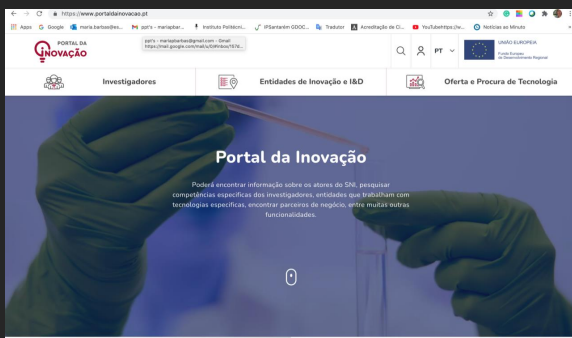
https://www.portaldainovacao.pt

Apps Google maria.barbas@es... ppt's - mariapbar... Instituto Politécni... IPSantarém GDOC... Tradutor Acreditação de Ci... YouTubehttps://w... Notícias ao Minuto

ppt's - mariapbarbas@gmail.com - Gmail
https://mail.google.com/mail/u/0/#inbox/1676...

PORTAL DA INOVAÇÃO

PT

UNIÃO EUROPEIA
Fundo Europeu de Desenvolvimento Regional

Investigadores

Entidades de Inovação e I&D

Oferta e Procura de Tecnologia

Portal da Inovação

Poderá encontrar informação sobre os atores do SNI, pesquisar competências específicas dos investigadores, entidades que trabalham com tecnologias específicas, encontrar parceiros de negócio, entre muitas outras funcionalidades.